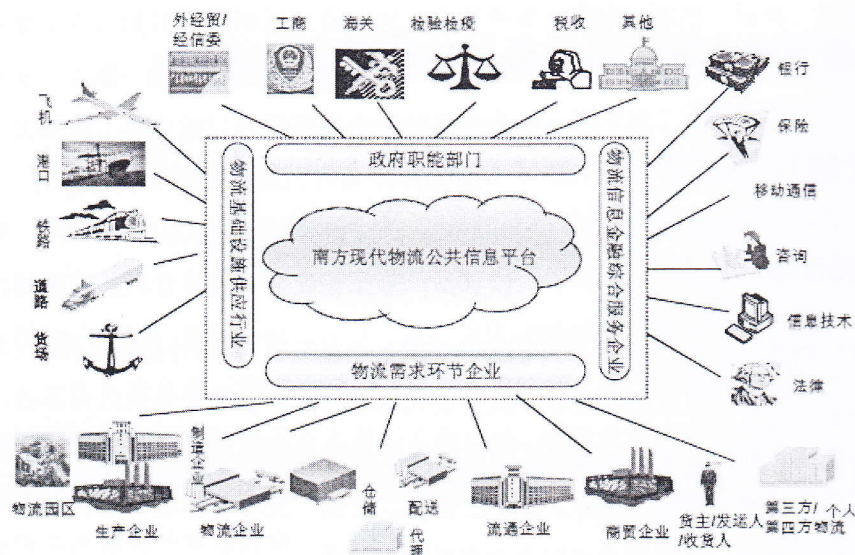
外经贸/经信委

工商

海关

检验检疫

税收

其他

银行

保险

移动通信

咨询

信息技术

法律

飞机

港口

铁路

道路

货场

政府职能部门

物流基础设施供应行业

南方现代物流公共信息平台

物流信息金融综合服务企业

物流需求环节企业

物流园区

生产企业

制造企业

物流企业

仓储

配送

代理

流通企业

商贸企业

货主/发送人/收货人

第三方/第四方物流

个人